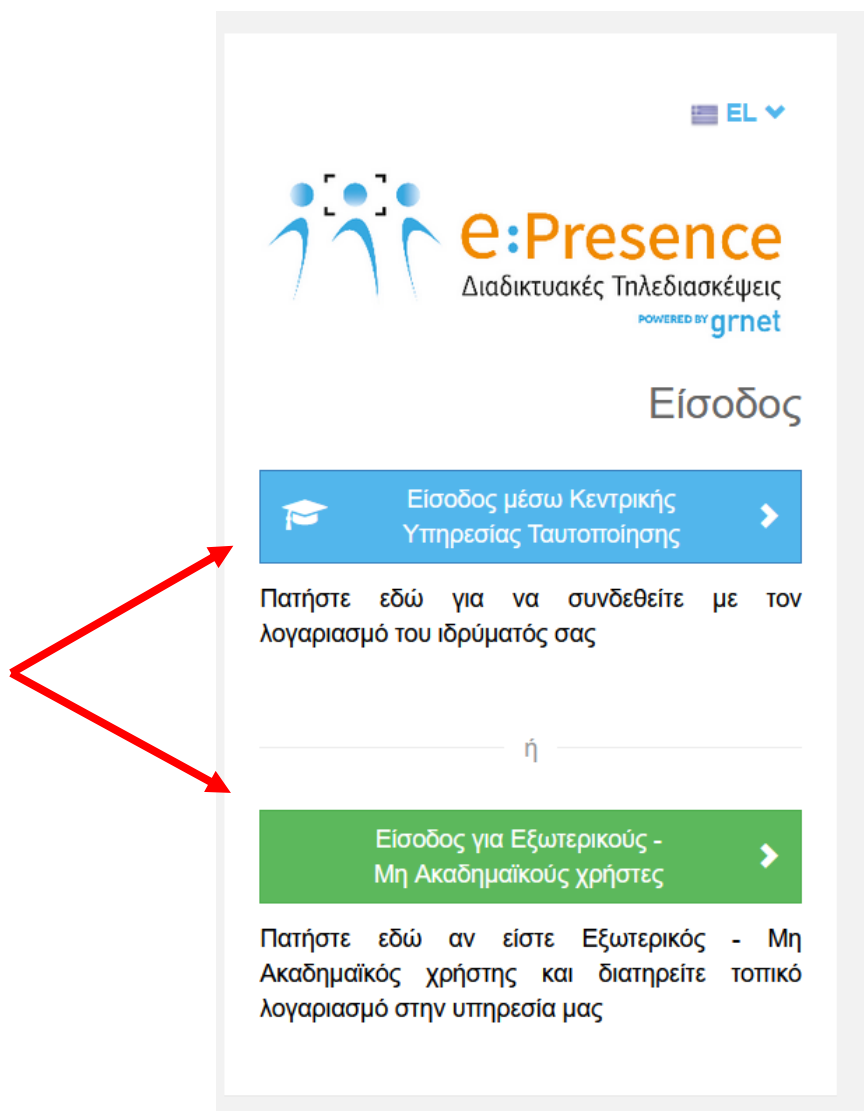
EL

e:Presence
Διαδικτυακές Τηλεδιασκέψεις
POWERED BY grnet

Είσοδος

Είσοδος μέσω Κεντρικής Υπηρεσίας Ταυτοποίησης

Πατήστε εδώ για να συνδεθείτε με τον λογαριασμό του ιδρύματός σας

ή

Είσοδος για Εξωτερικούς - Μη Ακαδημαϊκούς χρήστες

Πατήστε εδώ αν είστε Εξωτερικός - Μη Ακαδημαϊκός χρήστης και διατηρείτε τοπικό λογαριασμό στην υπηρεσία μας